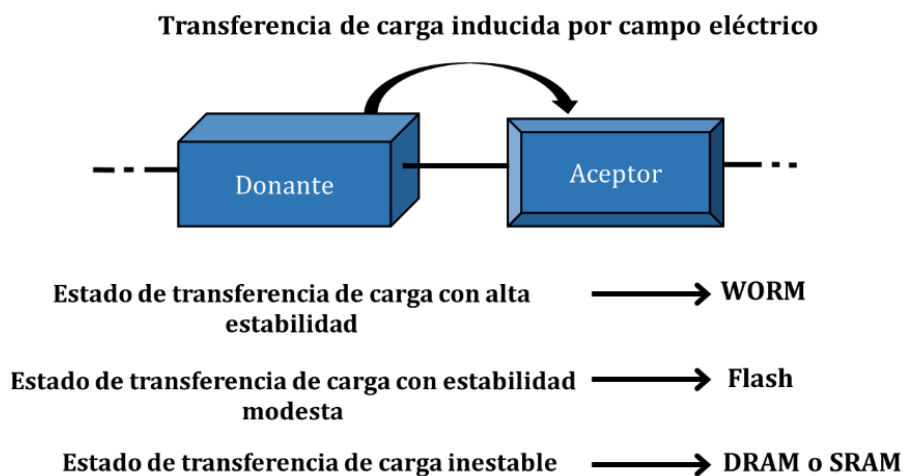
Transferencia de carga inducida por campo eléctrico

Donante

Aceptor

Estado de transferencia de carga con alta estabilidad → WORM

Estado de transferencia de carga con estabilidad modesta → Flash

Estado de transferencia de carga inestable → DRAM o SRAM